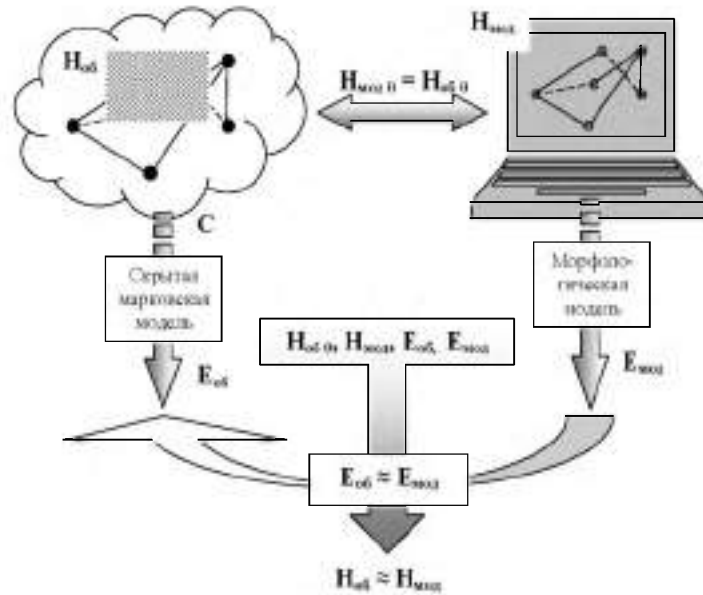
$H_{об}$

$H_{мод}$

$H_{мод\ 0} = H_{об\ 0}$

C

Скрытая марковская модель

Морфологическая модель

$H_{об\ 0}, H_{мод0}, E_{об}, E_{мод}$

$E_{об}$

$E_{мод}$

$E_{об} \approx E_{мод}$

$H_{об} \approx H_{мод}$